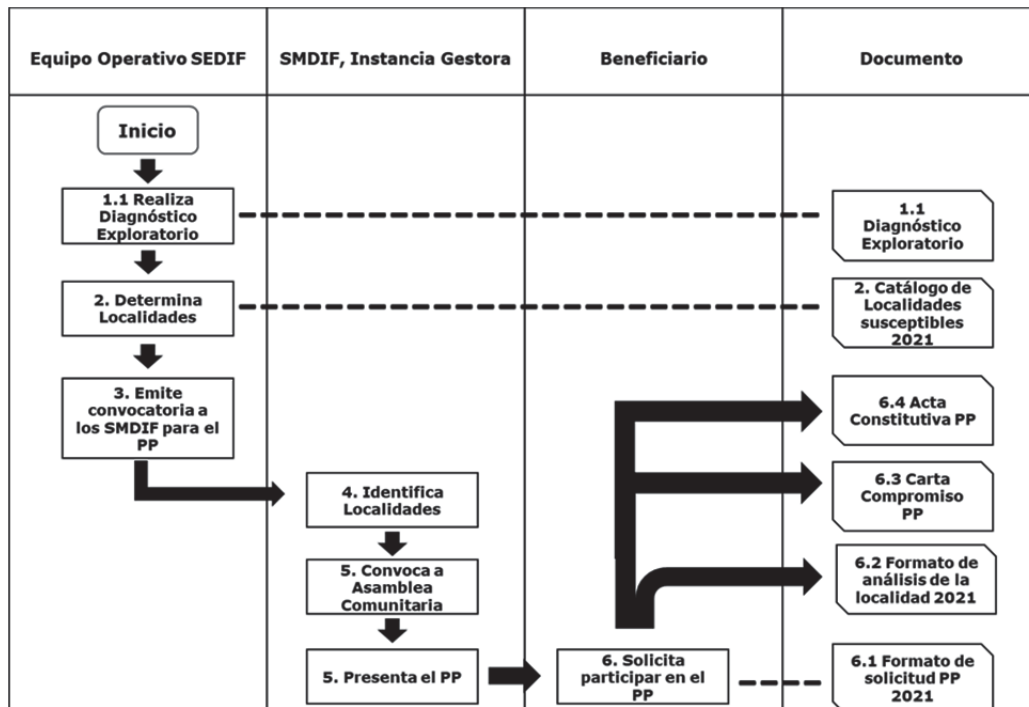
| Equipo Operativo SEDIF | SMDIF, Instancia Gestora | Beneficiario | Documento |
|---|---|---|---|

Inicio

1.1 Realiza Diagnóstico Exploratorio

1.1 Diagnóstico Exploratorio

2. Determina Localidades

2. Catálogo de Localidades susceptibles 2021

3. Emite convocatoria a los SMDIF para el PP

6.4 Acta Constitutiva PP

4. Identifica Localidades

6.3 Carta Compromiso PP

5. Convoca a Asamblea Comunitaria

6.2 Formato de análisis de la localidad 2021

5. Presenta el PP

6. Solicita participar en el PP

6.1 Formato de solicitud PP 2021